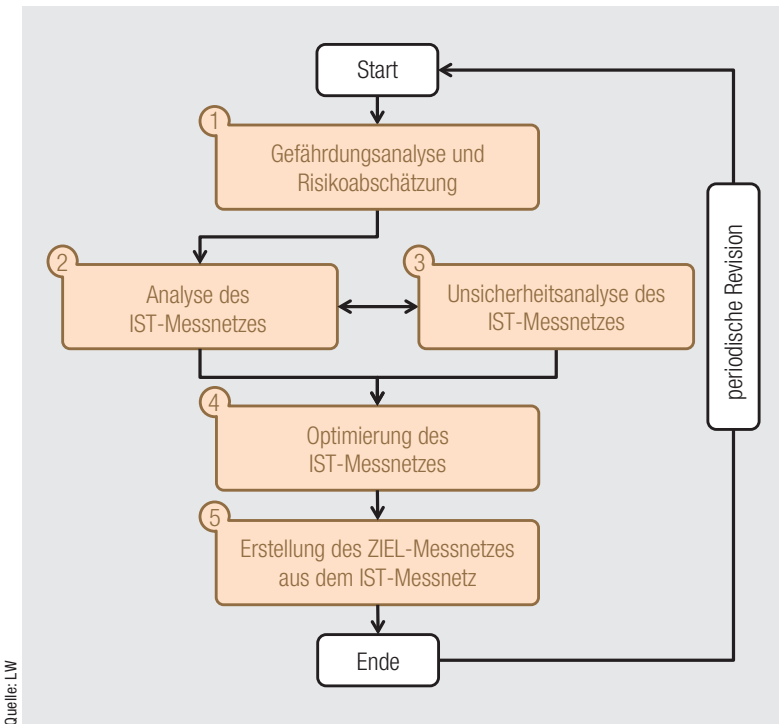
Start

1
Gefährdungsanalyse und Risikoabschätzung

2
Analyse des IST-Messnetzes

3
Unsicherheitsanalyse des IST-Messnetzes

4
Optimierung des IST-Messnetzes

5
Erstellung des ZIEL-Messnetzes aus dem IST-Messnetz

Ende

periodische Revision

Quelle: LW